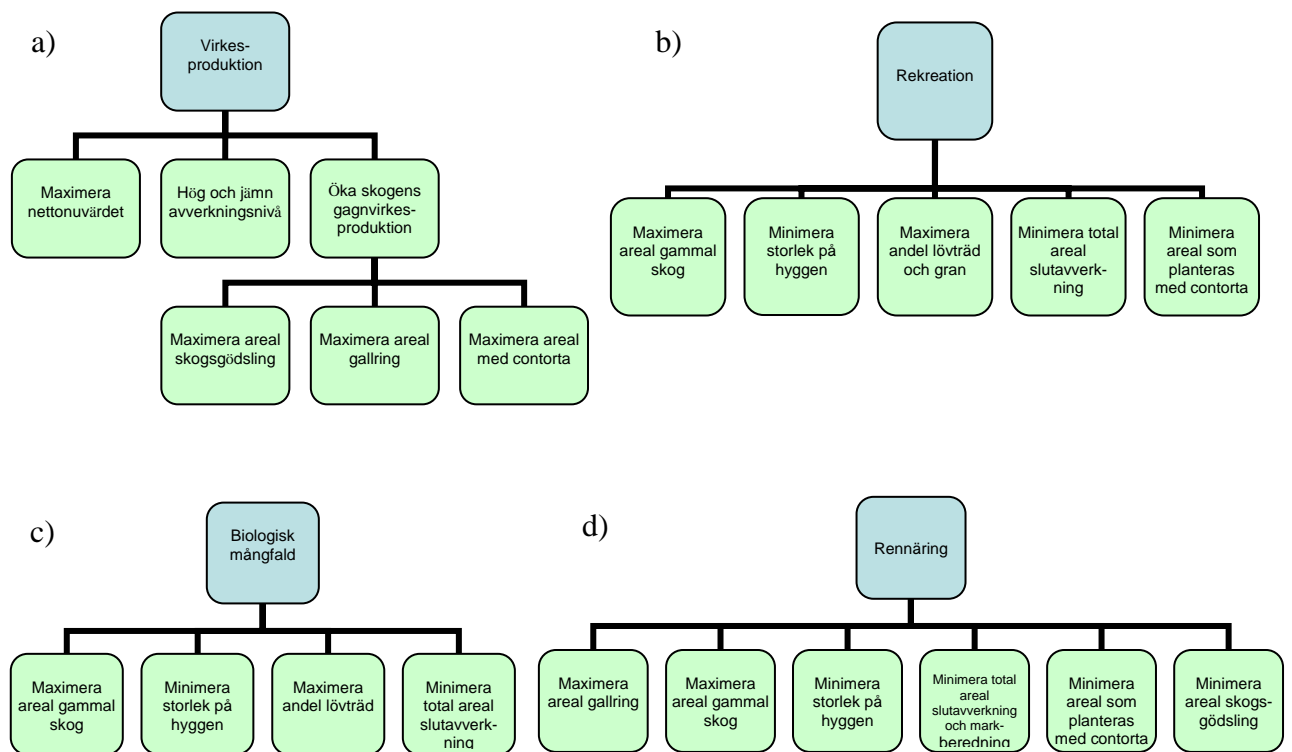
a)

Virkesproduktion

Maximera nettonuvärdet

Hög och jämn avverkningsnivå

Öka skogens gagnvirkesproduktion

Maximera areal skogsgödsling

Maximera areal gallring

Maximera areal med contorta

b)

Rekreation

Maximera areal gammal skog

Minimera storlek på hyggen

Maximera andel lövträd och gran

Minimera total areal slutavverkning

Minimera areal som planteras med contorta

c)

Biologisk mångfald

Maximera areal gammal skog

Minimera storlek på hyggen

Maximera andel lövträd

Minimera total areal slutavverkning

d)

Rennäring

Maximera areal gallring

Maximera areal gammal skog

Minimera storlek på hyggen

Minimera total areal slutavverkning och markberedning

Minimera areal som planteras med contorta

Minimera areal skogsgödsling